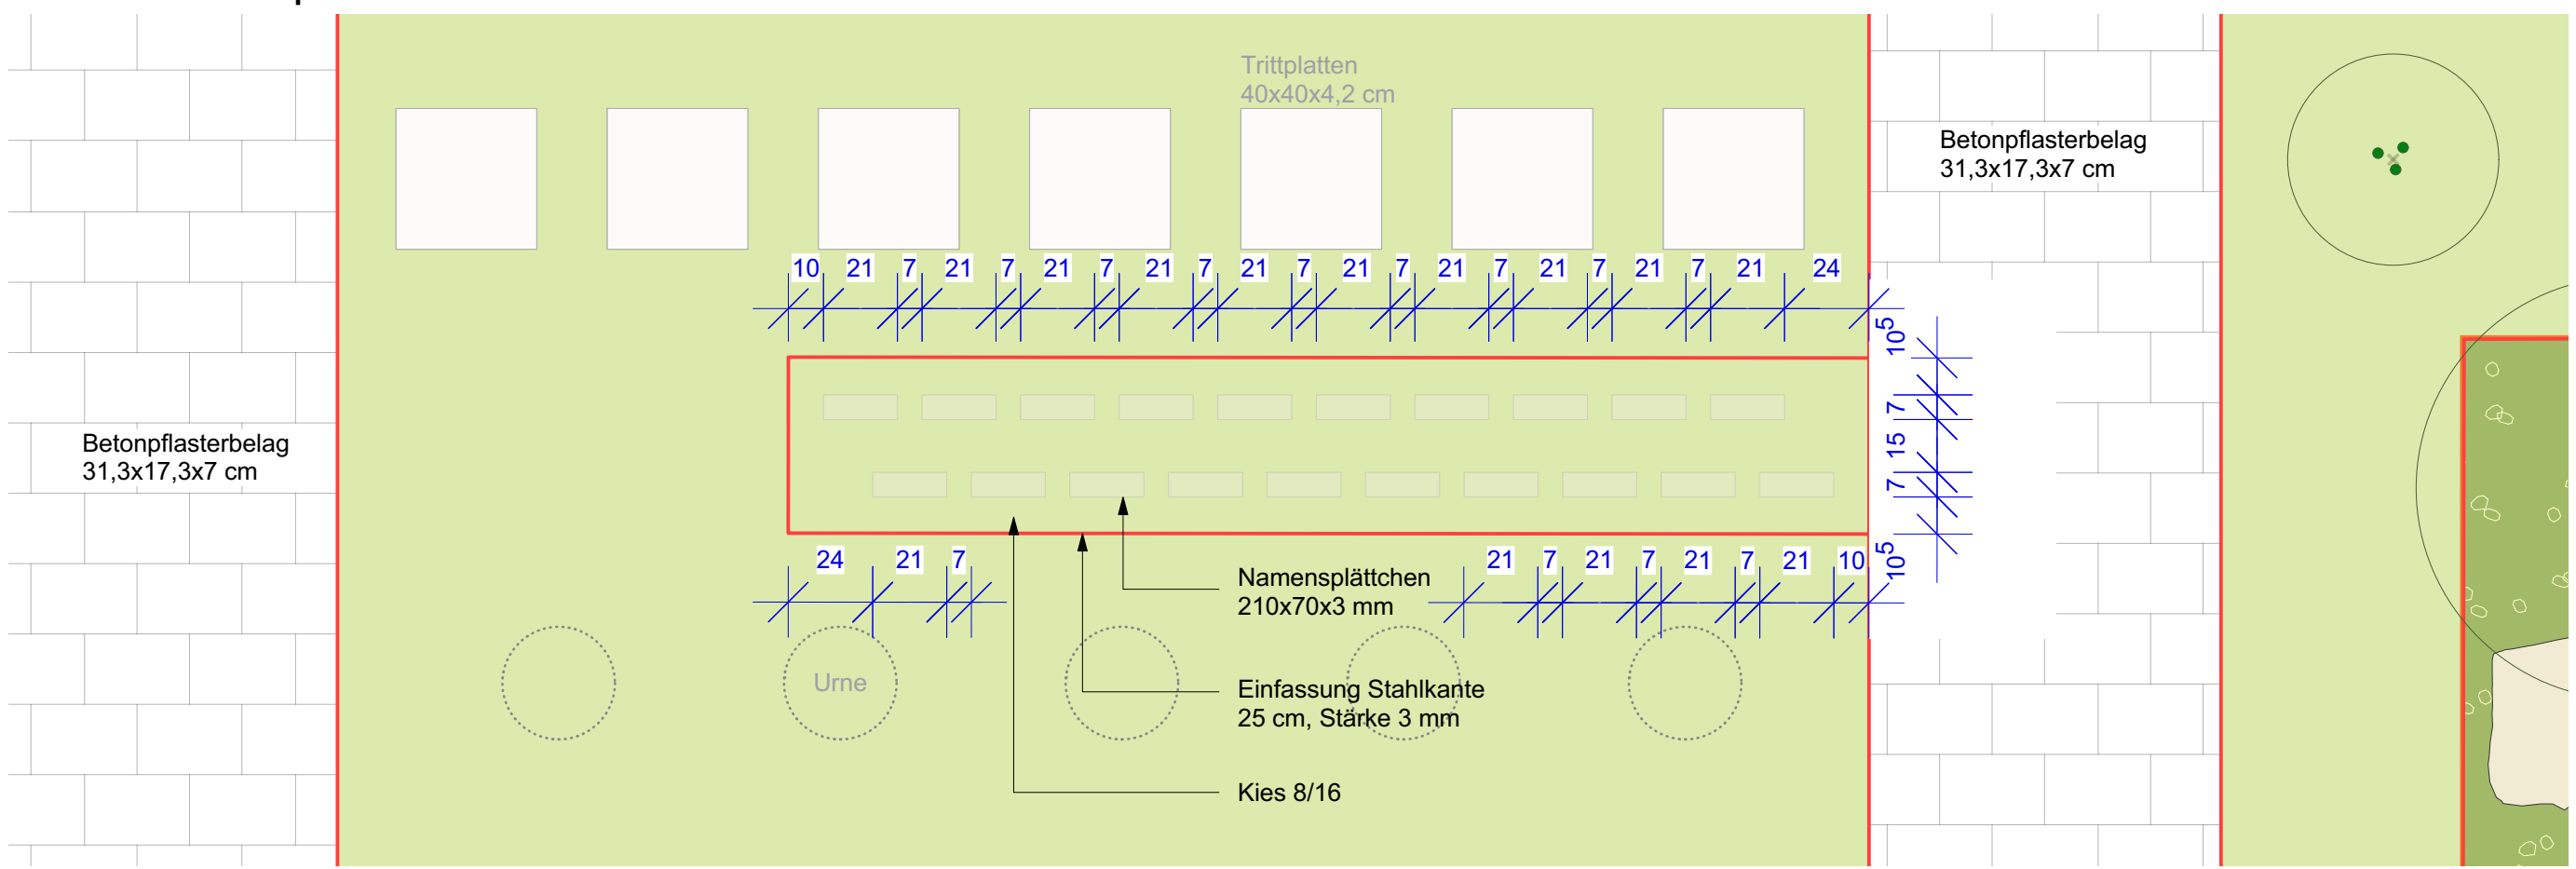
Trittplatten
40x40x4,2 cm

Betonpflasterbelag
31,3x17,3x7 cm

10 21 7 21 7 21 7 21 7 21 7 21 7 21 7 21 7 21 7 21 24

$10^5$ 7 15 7 $10^5$

Betonpflasterbelag
31,3x17,3x7 cm

24 21 7

21 7 21 7 21 7 21 10

Namensplättchen
210x70x3 mm

Urne

Einfassung Stahlkante
25 cm, Stärke 3 mm

Kies 8/16